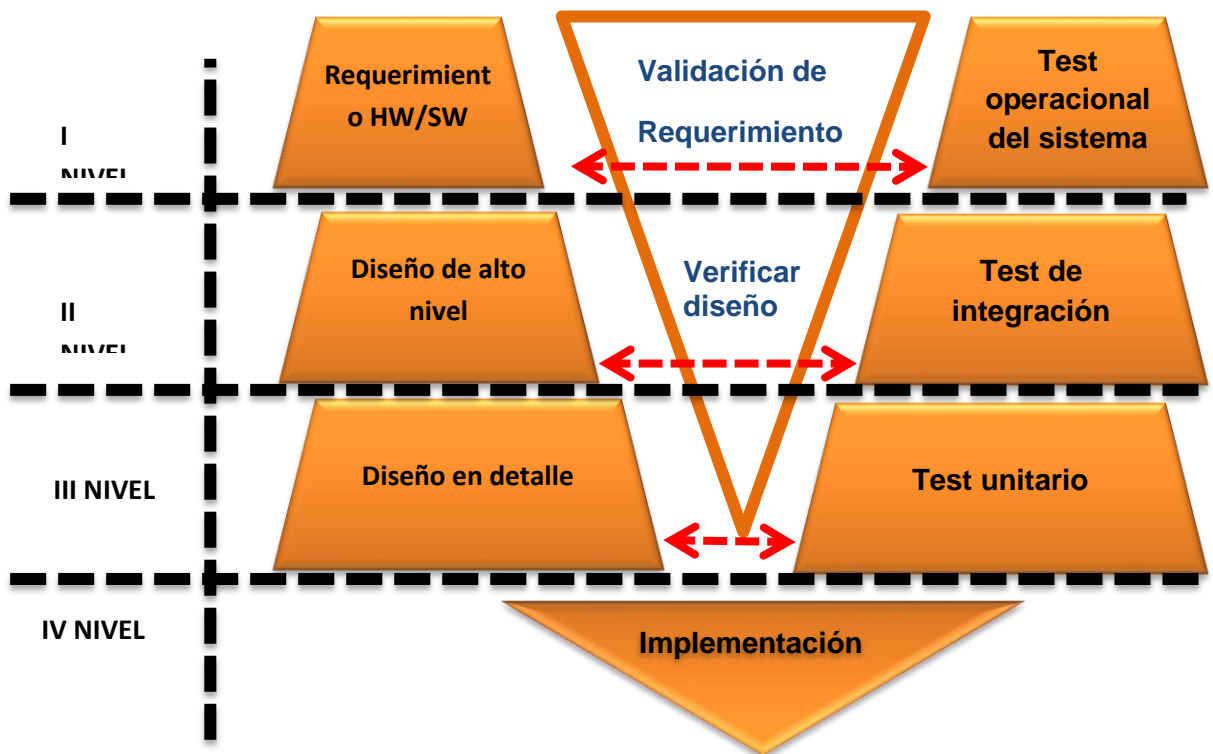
I NIVEL

Requerimiento HW/SW

Validación de Requerimiento

Test operacional del sistema

II NIVEL

Diseño de alto nivel

Verificar diseño

Test de integración

III NIVEL

Diseño en detalle

Test unitario

IV NIVEL

Implementación